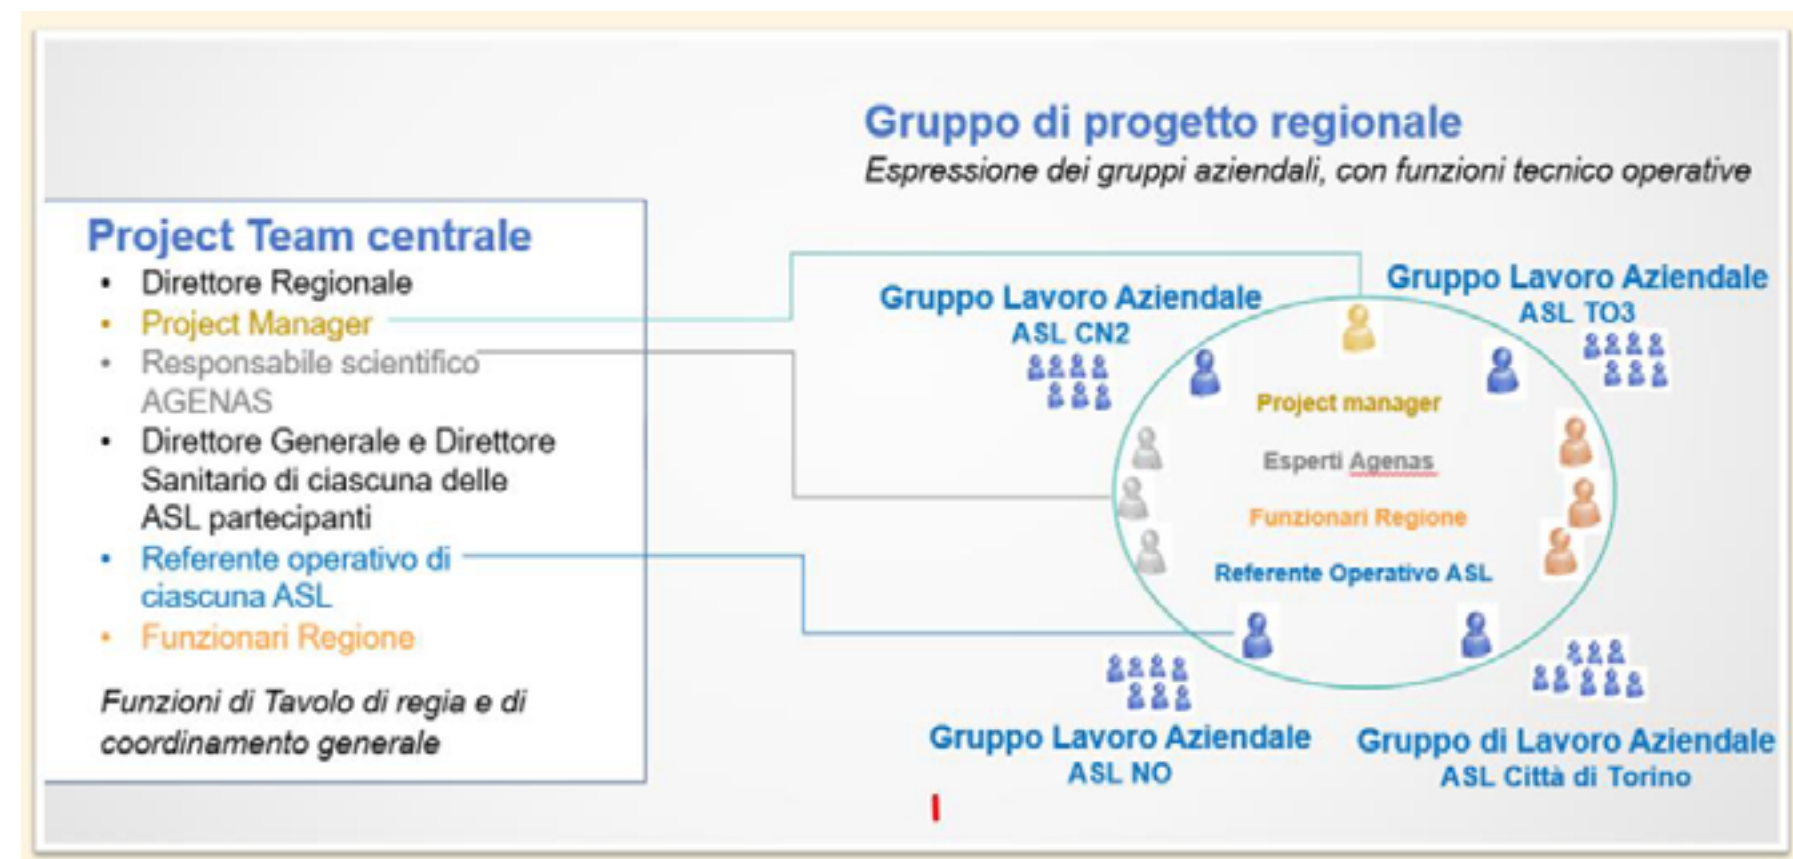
Gruppo di progetto regionale
Espressione dei gruppi aziendali, con funzioni tecnico operative

Project Team centrale
• Direttore Regionale
• Project Manager
• Responsabile scientifico AGENAS
• Direttore Generale e Direttore Sanitario di ciascuna delle ASL partecipanti
• Referente operativo di ciascuna ASL
• Funzionari Regione

Funzioni di Tavolo di regia e di coordinamento generale

Gruppo Lavoro Aziendale
ASL CN2

Gruppo Lavoro Aziendale
ASL TO3

Project manager
Esperti Agenas
Funzionari Regione
Referente Operativo ASL

Gruppo Lavoro Aziendale
ASL NO

Gruppo di Lavoro Aziendale
ASL Città di Torino